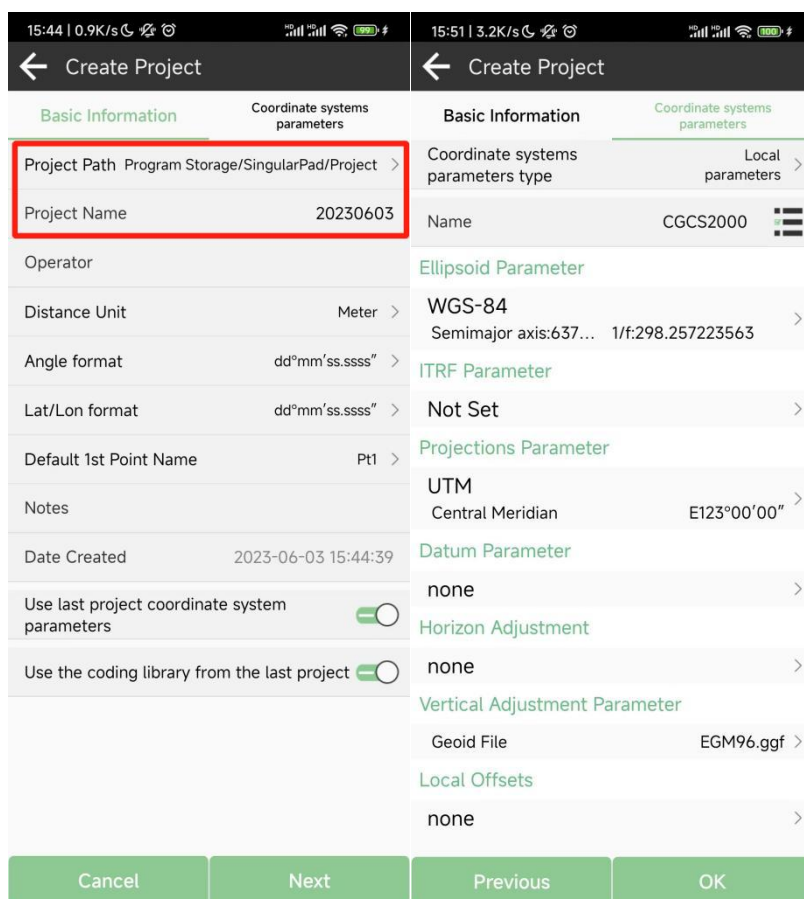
15:44 | 0.9K/s

Create Project

Basic Information

Coordinate systems parameters

Project Path Program Storage/SingularPad/Project

Project Name 20230603

Operator

Distance Unit Meter

Angle format dd°mm′ss.ssss″

Lat/Lon format dd°mm′ss.ssss″

Default 1st Point Name Pt1

Notes

Date Created 2023-06-03 15:44:39

Use last project coordinate system parameters

Use the coding library from the last project

Cancel

Next

15:51 | 3.2K/s

Create Project

Basic Information

Coordinate systems parameters

Coordinate systems parameters type Local parameters

Name CGCS2000

Ellipsoid Parameter

WGS-84

Semimajor axis:637… 1/f:298.257223563

ITRF Parameter

Not Set

Projections Parameter

UTM

Central Meridian E123°00′00″

Datum Parameter

none

Horizon Adjustment

none

Vertical Adjustment Parameter

Geoid File EGM96.ggf

Local Offsets

none

Previous

OK